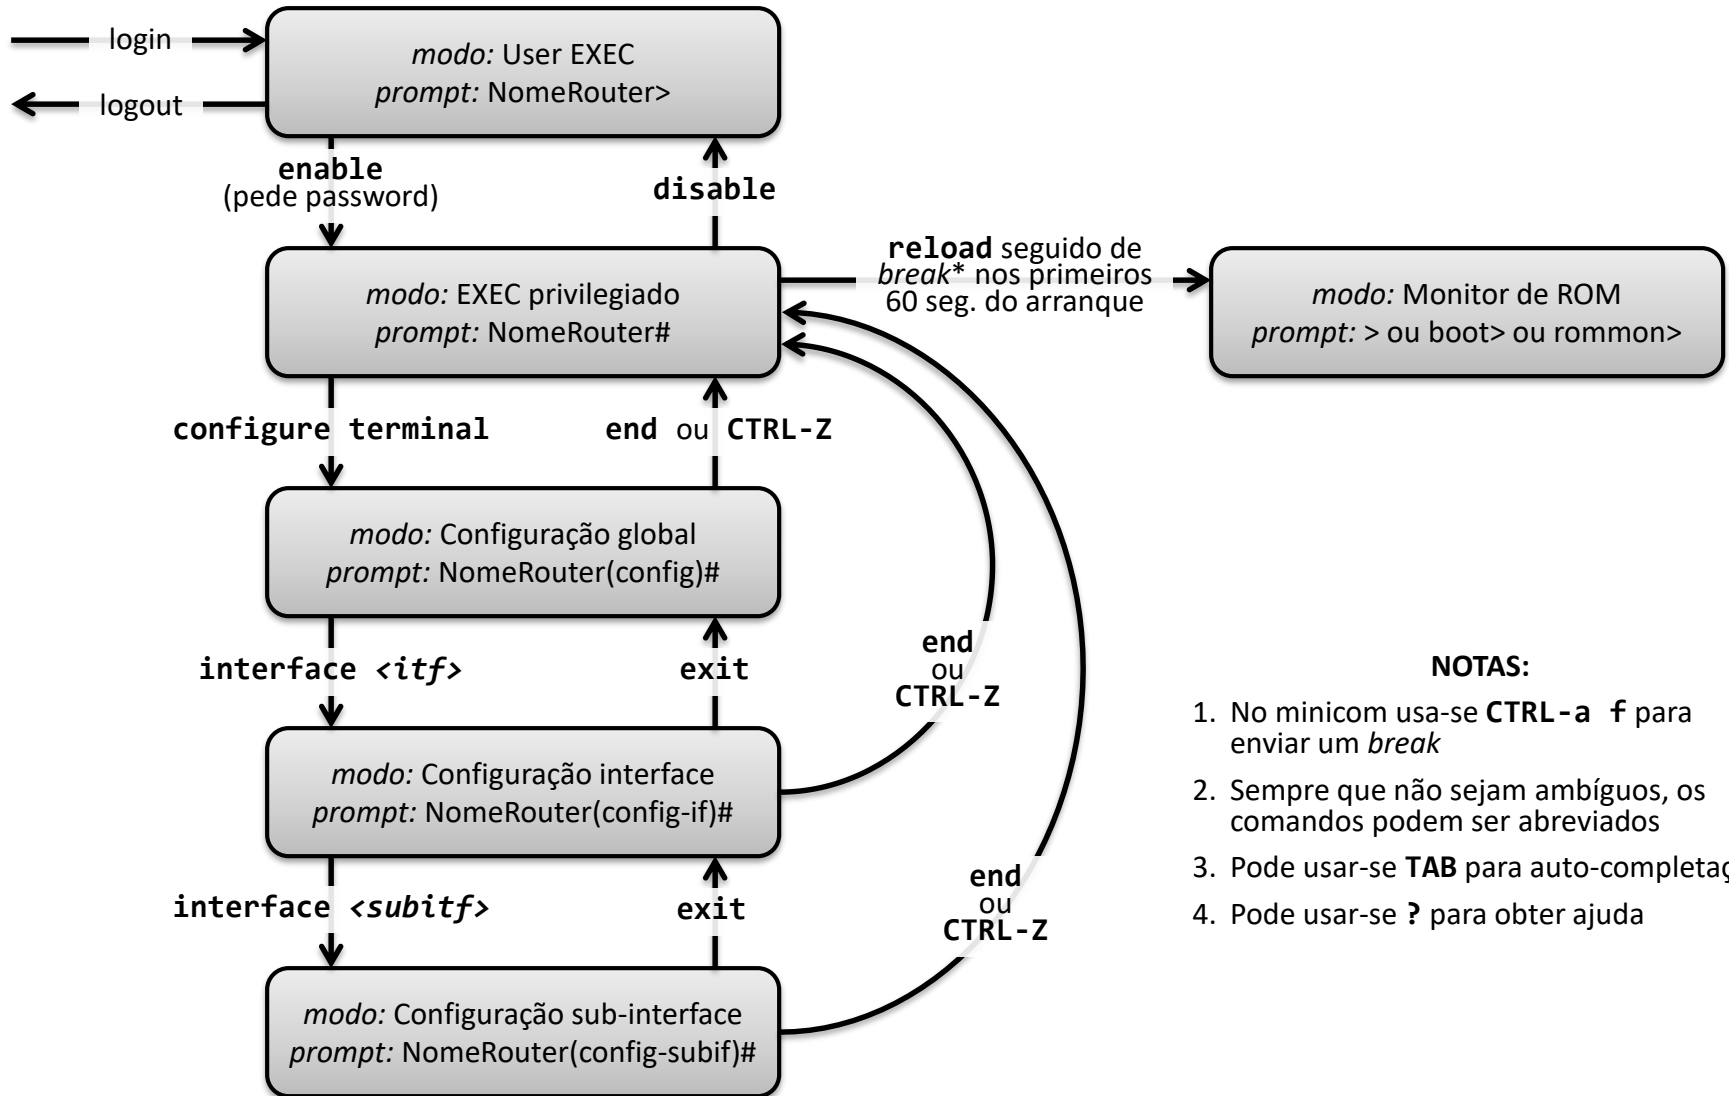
login

logout

*modo:* User EXEC
*prompt:* NomeRouter>

**enable**
(pede password)

**disable**

**reload** seguido de *break** nos primeiros 60 seg. do arranque

*modo:* EXEC privilegiado
*prompt:* NomeRouter#

*modo:* Monitor de ROM
*prompt:* > ou boot> ou rommon>

**configure terminal**

**end** ou **CTRL-Z**

*modo:* Configuração global
*prompt:* NomeRouter(config)#

**interface** ***<itf>***

**exit**

**end** ou **CTRL-Z**

*modo:* Configuração interface
*prompt:* NomeRouter(config-if)#

**interface** ***<subitf>***

**exit**

**end** ou **CTRL-Z**

*modo:* Configuração sub-interface
*prompt:* NomeRouter(config-subif)#

**NOTAS:**

1. No minicom usa-se **CTRL-a f** para enviar um *break*
2. Sempre que não sejam ambíguos, os comandos podem ser abreviados
3. Pode usar-se **TAB** para auto-completaç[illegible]
4. Pode usar-se **?** para obter ajuda